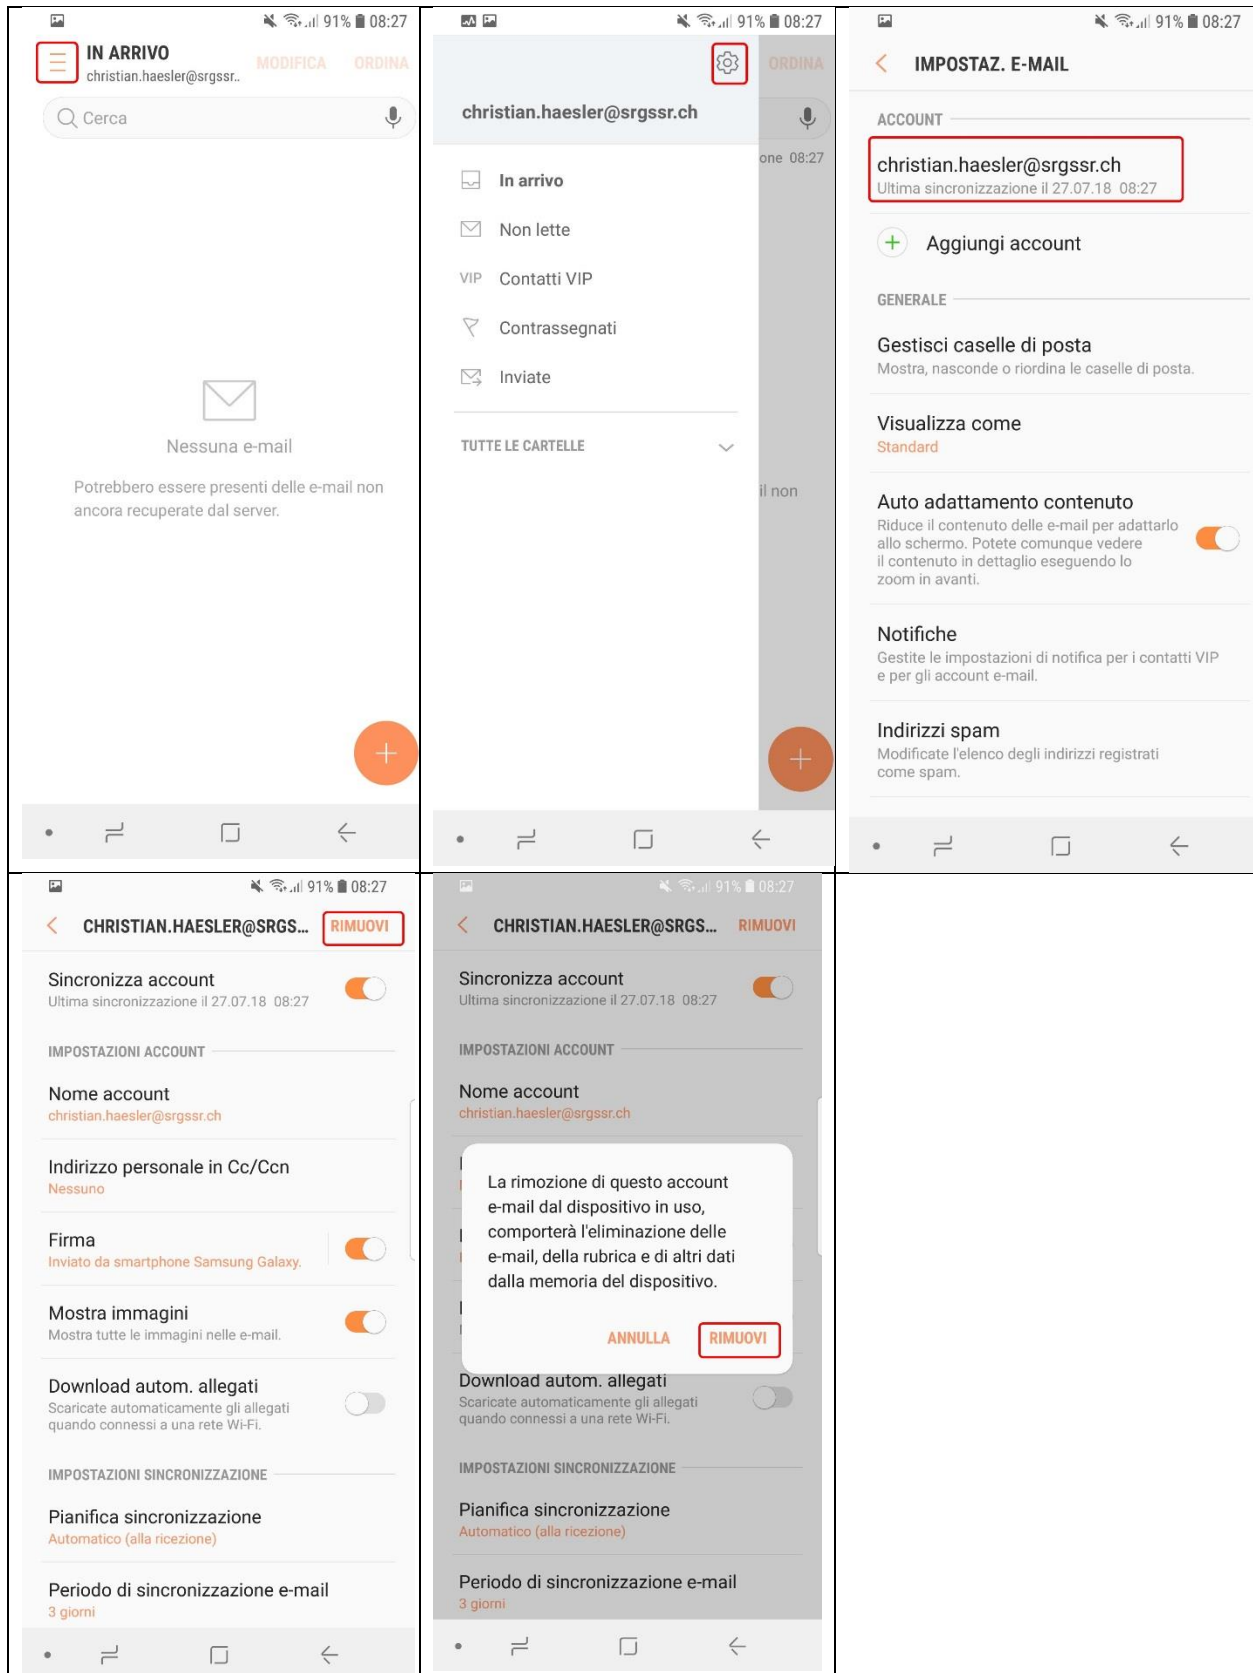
91% 08:27

IN ARRIVO
christian.haesler@srgssr..
MODIFICA ORDINA

Cerca

Nessuna e-mail

Potrebbero essere presenti delle e-mail non ancora recuperate dal server.

91% 08:27

ORDINA

christian.haesler@srgssr.ch

one 08:27

In arrivo
Non lette
VIP Contatti VIP
Contrassegnati
Inviate

TUTTE LE CARTELLE

il non

91% 08:27

IMPOSTAZ. E-MAIL

ACCOUNT

christian.haesler@srgssr.ch
Ultima sincronizzazione il 27.07.18 08:27

Aggiungi account

GENERALE

Gestisci caselle di posta
Mostra, nasconde o riordina le caselle di posta.

Visualizza come
Standard

Auto adattamento contenuto
Riduce il contenuto delle e-mail per adattarlo allo schermo. Potete comunque vedere il contenuto in dettaglio eseguendo lo zoom in avanti.

Notifiche
Gestite le impostazioni di notifica per i contatti VIP e per gli account e-mail.

Indirizzi spam
Modificate l'elenco degli indirizzi registrati come spam.

91% 08:27

CHRISTIAN.HAESLER@SRGS... RIMUOVI

Sincronizza account
Ultima sincronizzazione il 27.07.18 08:27

IMPOSTAZIONI ACCOUNT

Nome account
christian.haesler@srgssr.ch

Indirizzo personale in Cc/Ccn
Nessuno

Firma
Inviato da smartphone Samsung Galaxy.

Mostra immagini
Mostra tutte le immagini nelle e-mail.

Download autom. allegati
Scaricate automaticamente gli allegati quando connessi a una rete Wi-Fi.

IMPOSTAZIONI SINCRONIZZAZIONE

Pianifica sincronizzazione
Automatico (alla ricezione)

Periodo di sincronizzazione e-mail
3 giorni

91% 08:27

CHRISTIAN.HAESLER@SRGS... RIMUOVI

Sincronizza account
Ultima sincronizzazione il 27.07.18 08:27

IMPOSTAZIONI ACCOUNT

Nome account
christian.haesler@srgssr.ch

La rimozione di questo account e-mail dal dispositivo in uso, comporterà l'eliminazione delle e-mail, della rubrica e di altri dati dalla memoria del dispositivo.

ANNULLA RIMUOVI

Download autom. allegati
Scaricate automaticamente gli allegati quando connessi a una rete Wi-Fi.

IMPOSTAZIONI SINCRONIZZAZIONE

Pianifica sincronizzazione
Automatico (alla ricezione)

Periodo di sincronizzazione e-mail
3 giorni